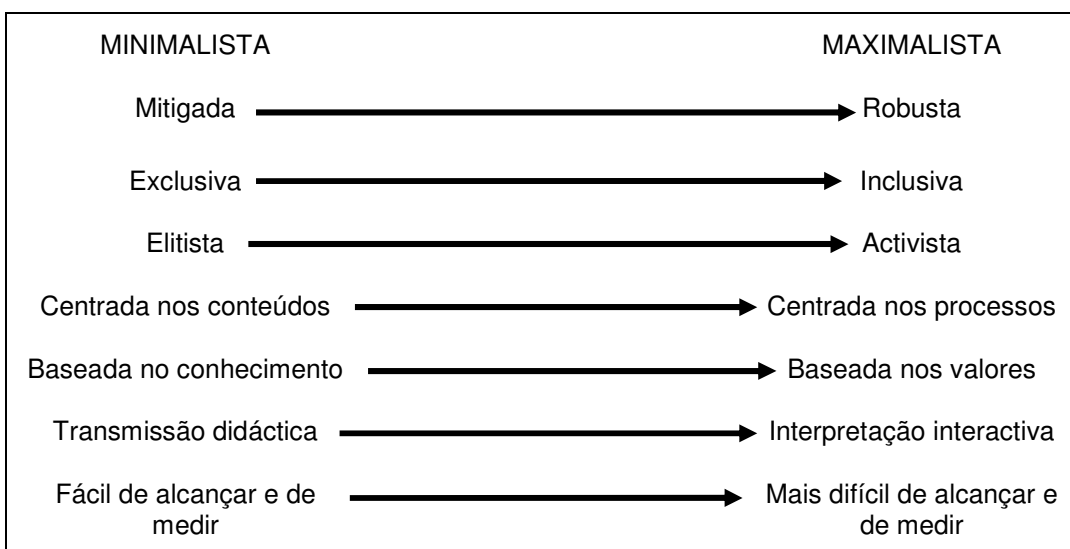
MINIMALISTA

MAXIMALISTA

Mitigada

Robusta

Exclusiva

Inclusiva

Elitista

Activista

Centrada nos conteúdos

Centrada nos processos

Baseada no conhecimento

Baseada nos valores

Transmissão didáctica

Interpretação interactiva

Fácil de alcançar e de medir

Mais difícil de alcançar e de medir